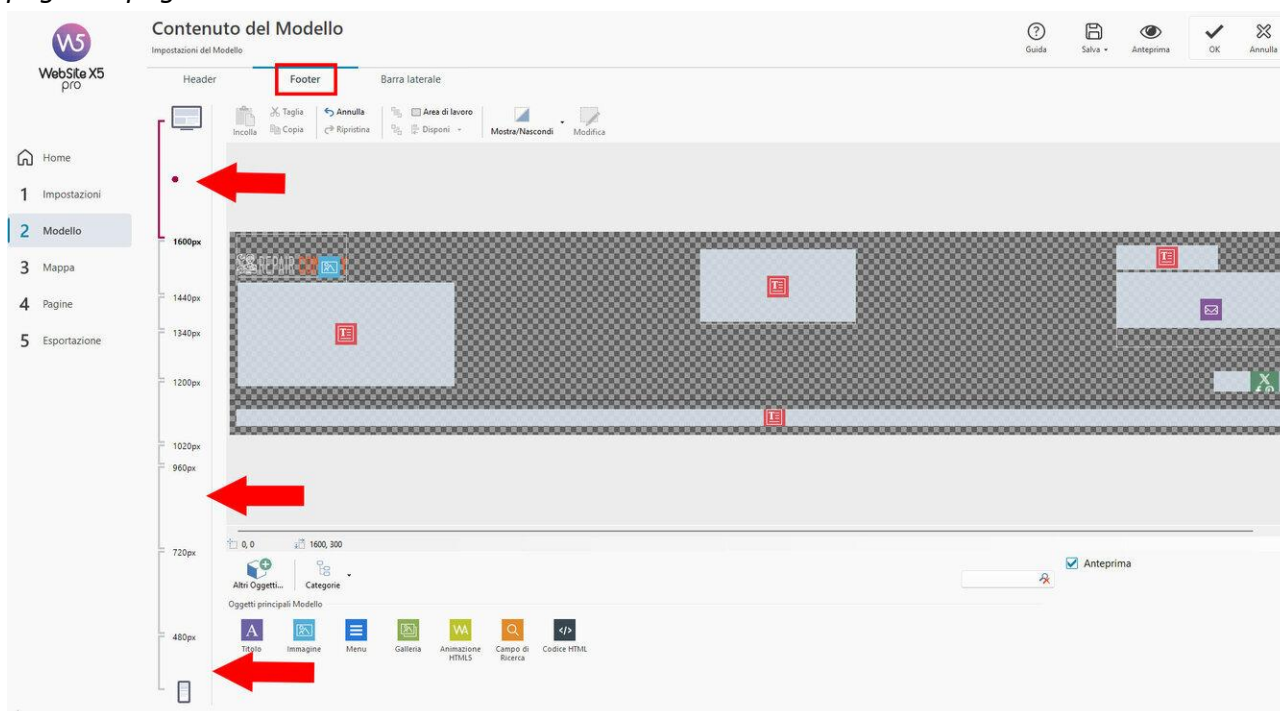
WebSite X5 pro

Home
1 Impostazioni
2 Modello
3 Mappa
4 Pagine
5 Esportazione

Contenuto del Modello
Impostazioni del Modello

Guida
Salva
Anteprima
OK
Annulla

Header
Footer
Barra laterale

Incolla
Taglia
Copia
Annulla
Ripristina
Area di lavoro
Disponi
Mostra/Nascondi
Modifica

1600px
1440px
1340px
1200px
1020px
960px
720px
480px

REPAIR

0, 0
1600, 300

Altri Oggetti...
Categorie

Anteprima

Oggetti principali Modello

Titolo
Immagine
Menu
Galleria
Animazione HTML5
Campo di Ricerca
Codice HTML